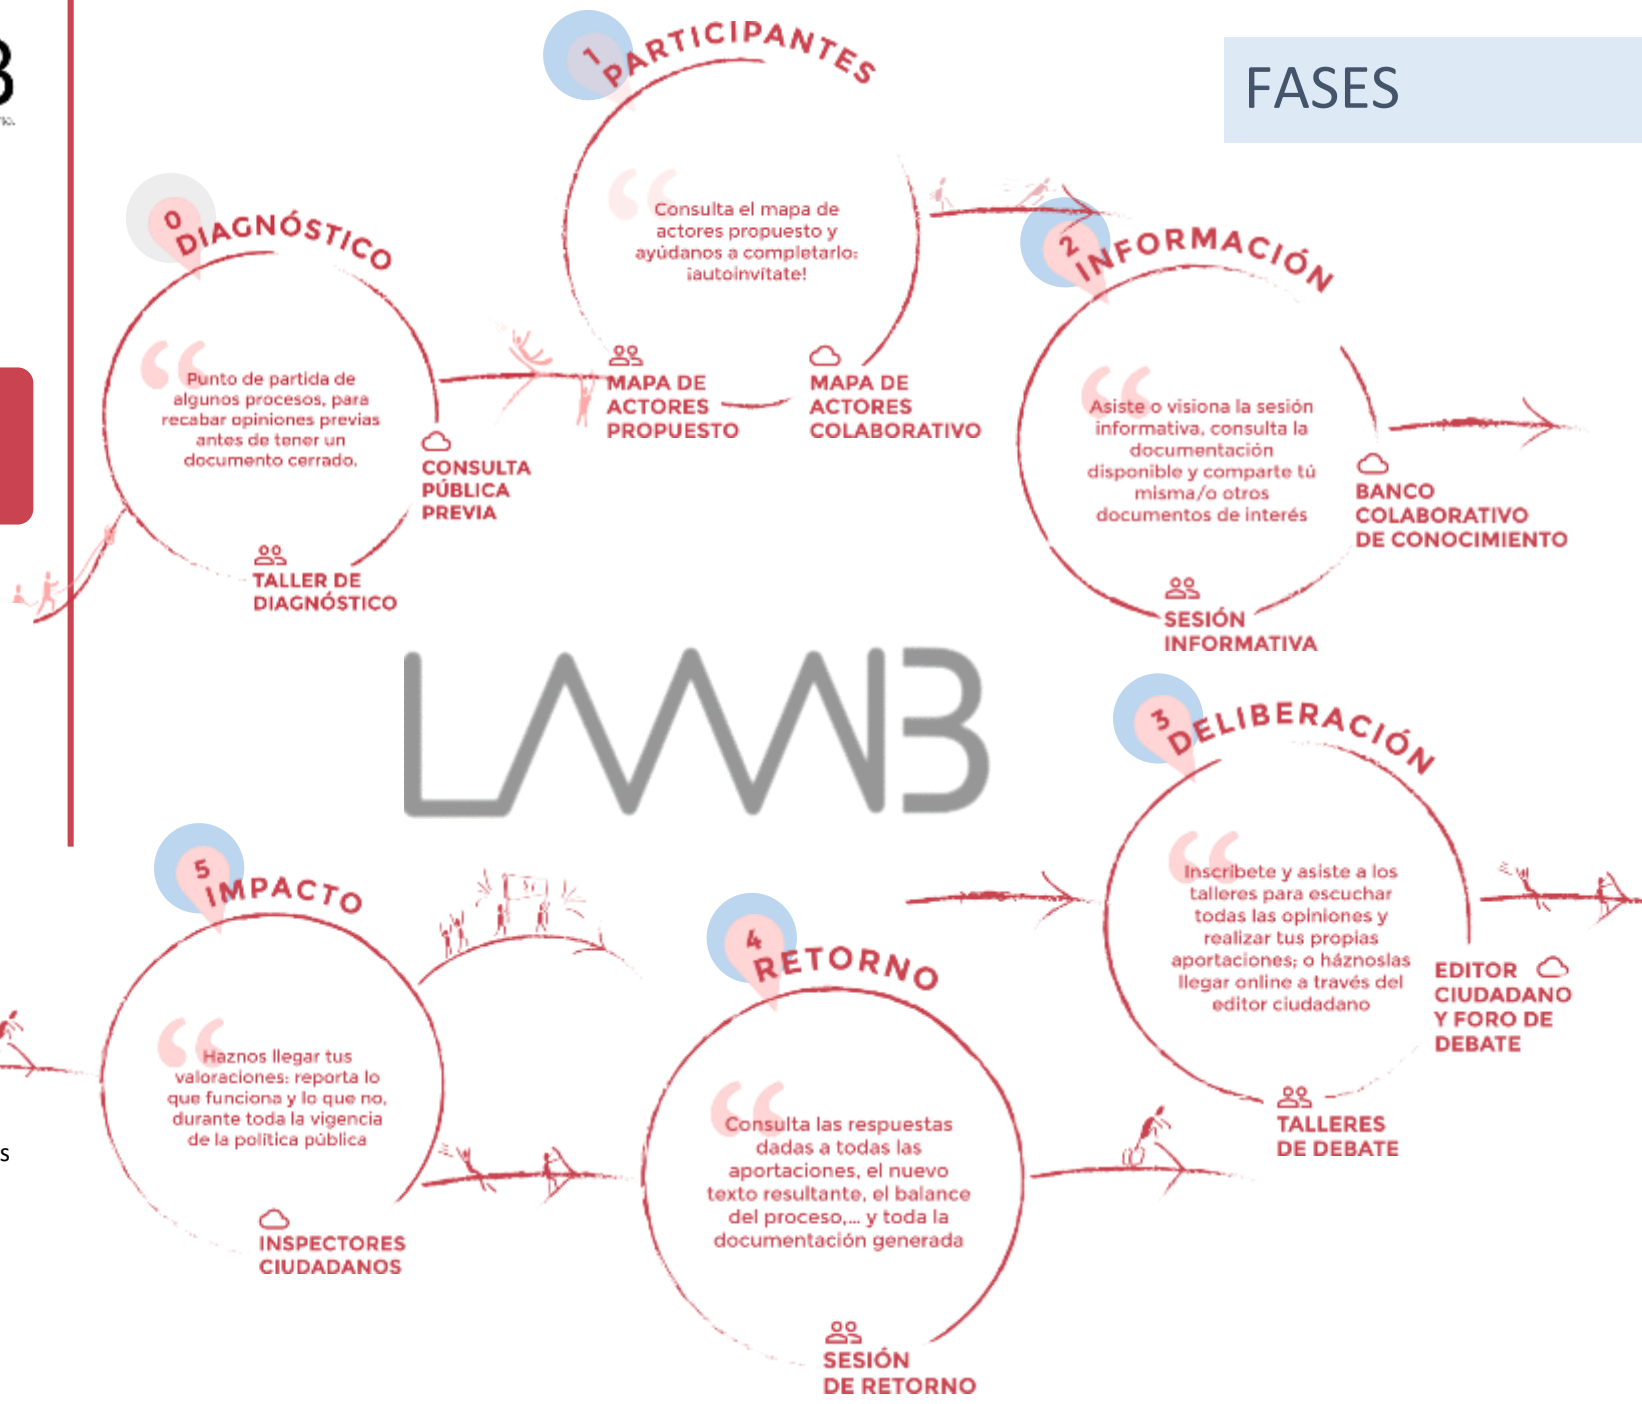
FASES

1 PARTICIPANTES

Consulta el mapa de actores propuesto y ayúdanos a completarlo: ¡autoinvítate!

MAPA DE ACTORES PROPUESTO

MAPA DE ACTORES COLABORATIVO

0 DIAGNÓSTICO

Punto de partida de algunos procesos, para recabar opiniones previas antes de tener un documento cerrado.

CONSULTA PÚBLICA PREVIA

TALLER DE DIAGNÓSTICO

2 INFORMACIÓN

Asiste o visiona la sesión informativa, consulta la documentación disponible y comparte tú misma/o otros documentos de interés

BANCO COLABORATIVO DE CONOCIMIENTO

SESIÓN INFORMATIVA

LAAAB

3 DELIBERACIÓN

Inscríbete y asiste a los talleres para escuchar todas las opiniones y realizar tus propias aportaciones; o háznoslas llegar online a través del editor ciudadano

EDITOR CIUDADANO Y FORO DE DEBATE

TALLERES DE DEBATE

5 IMPACTO

Haznos llegar tus valoraciones: reporta lo que funciona y lo que no, durante toda la vigencia de la política pública

INSPECTORES CIUDADANOS

4 RETORNO

Consulta las respuestas dadas a todas las aportaciones, el nuevo texto resultante, el balance del proceso,... y toda la documentación generada

SESIÓN DE RETORNO